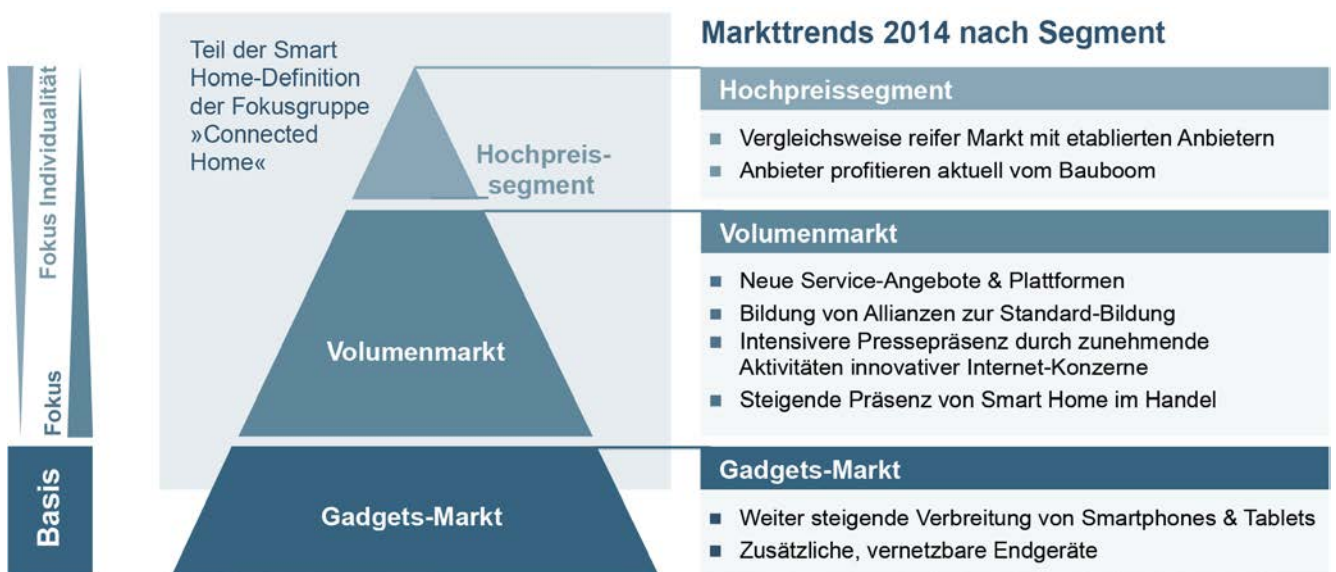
Fokus Individualität

Fokus

Basis

Teil der Smart Home-Definition der Fokusgruppe »Connected Home«

Hochpreissegment

Volumenmarkt

Gadgets-Markt

Markttrends 2014 nach Segment

Hochpreissegment

- Vergleichsweise reifer Markt mit etablierten Anbietern
- Anbieter profitieren aktuell vom Bauboom

Volumenmarkt

- Neue Service-Angebote & Plattformen
- Bildung von Allianzen zur Standard-Bildung
- Intensivere Pressepräsenz durch zunehmende Aktivitäten innovativer Internet-Konzerne
- Steigende Präsenz von Smart Home im Handel

Gadgets-Markt

- Weiter steigende Verbreitung von Smartphones & Tablets
- Zusätzliche, vernetzbare Endgeräte